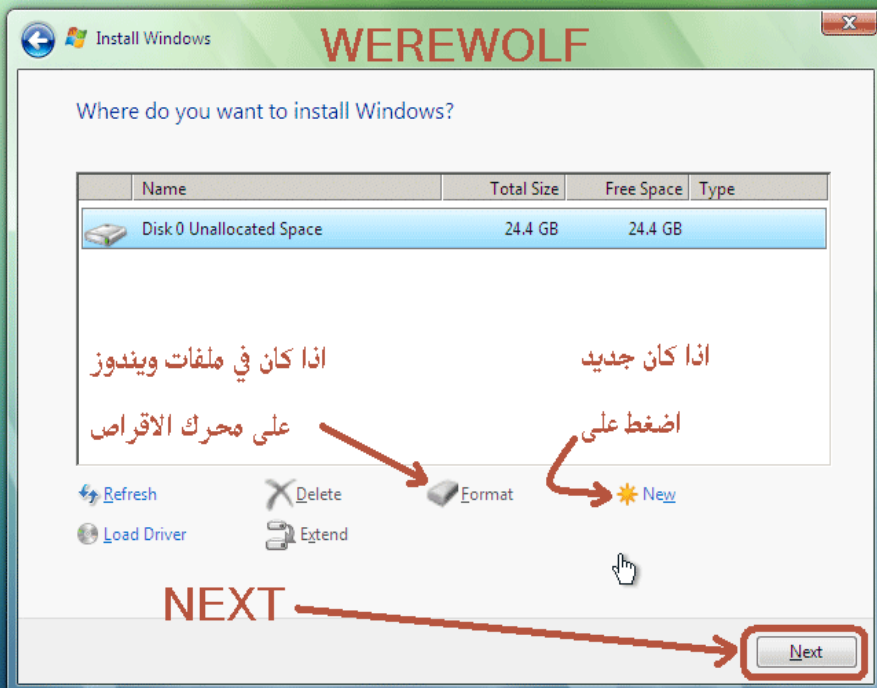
Install Windows

WEREWOLF

Where do you want to install Windows?

| Name | Total Size | Free Space | Type |
|---|---|---|---|
| Disk 0 Unallocated Space | 24.4 GB | 24.4 GB | |

اذا كان في ملفات ويندوز على محرك الاقراص

اذا كان جديد اضغط على

Refresh
Delete
Format
New
Load Driver
Extend

NEXT

Next